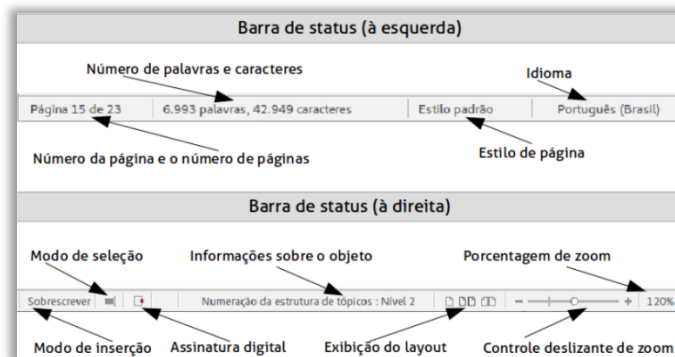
Barra de status (à esquerda)

Número de palavras e caracteres

Idioma

Página 15 de 23

6.993 palavras, 42.949 caracteres

Estilo padrão

Português (Brasil)

Número da página e o número de páginas

Estilo de página

Barra de status (à direita)

Modo de seleção

Informações sobre o objeto

Porcentagem de zoom

Sobrescrever

Numeração da estrutura de tópicos : Nível 2

120%

Modo de inserção

Assinatura digital

Exibição do layout

Controle deslizante de zoom